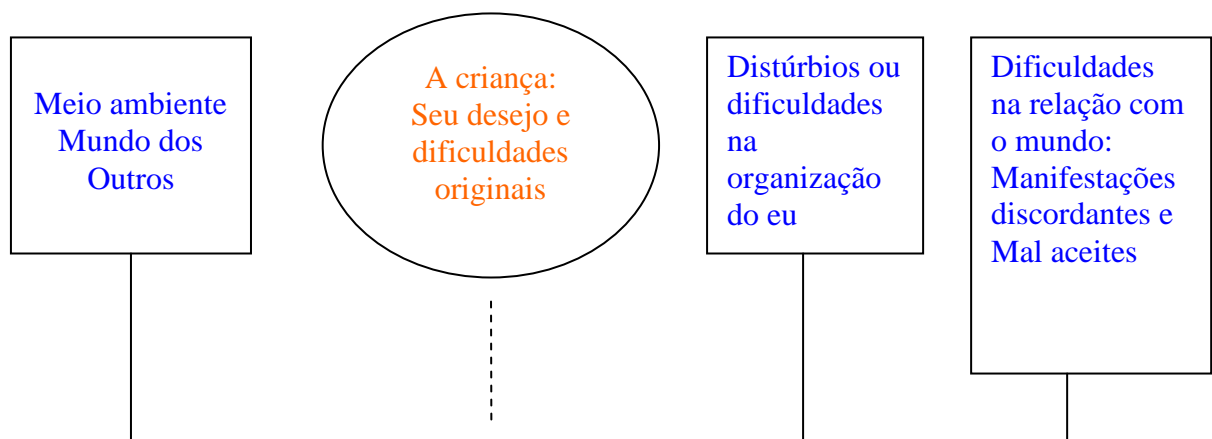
Meio ambiente
Mundo dos
Outros

A criança:
Seu desejo e
dificuldades
originais

Distúrbios ou
dificuldades
na
organização
do eu

Dificuldades
na relação com
o mundo:
Manifestações
discordantes e
Mal aceites